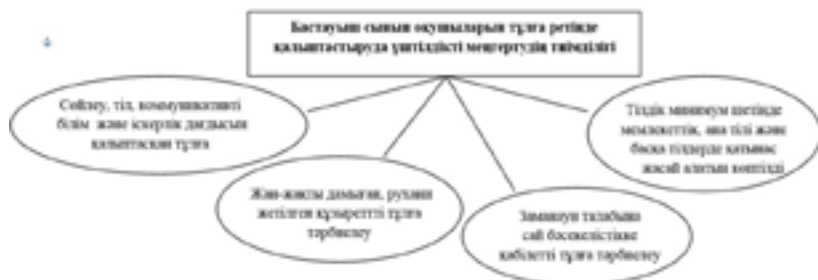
Бастауыш сынып оқушыларын тұлға ретінде қалыптастыруда үштілділікті меңгертудің тиімділігі

Сөйлеу, тіл, коммуникативті білім және іскерлік дағдысын қалыптасқан тұлға

Жан-жақты дамыған, рухани жетілген құзыретті тұлға тәрбиелеу

Заманауи талабына сай бәсекелестікке қабілетті тұлға тәрбиелеу

Тілдік минимум шегінде мемлекеттік, ана тілі және басқа тілдерде қатынас жасай алатын көптілді